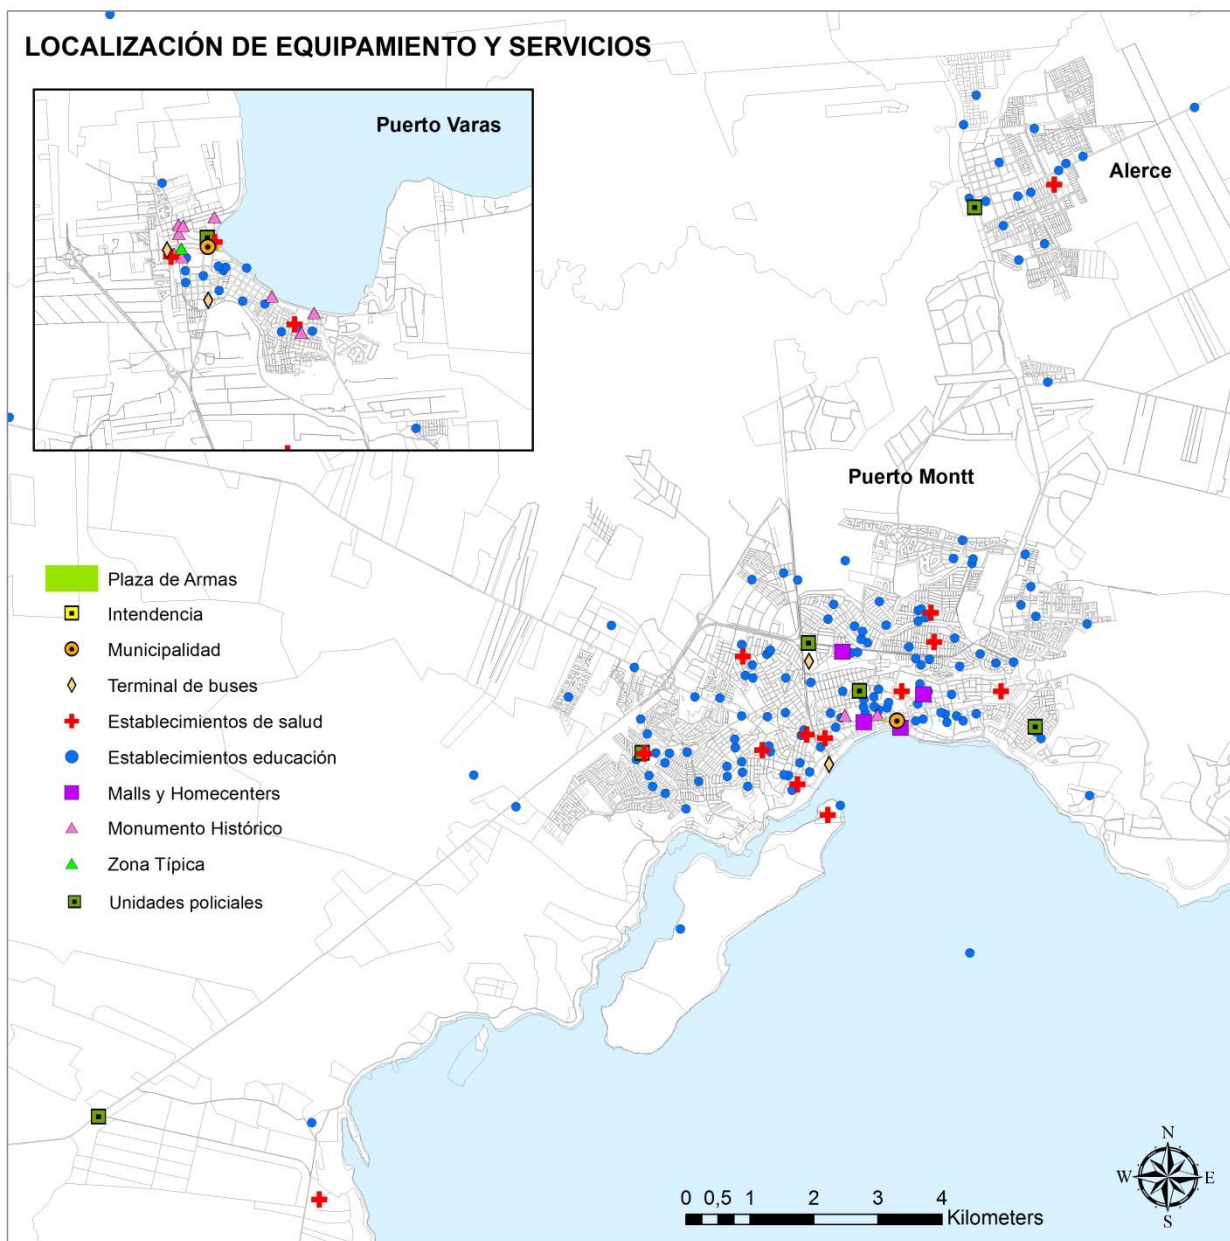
LOCALIZACIÓN DE EQUIPAMIENTO Y SERVICIOS

Puerto Varas

Alerce

Puerto Montt

Plaza de Armas
Intendencia
Municipalidad
Terminal de buses
Establecimientos de salud
Establecimientos educación
Malls y Homecenters
Monumento Histórico
Zona Típica
Unidades policiales

0 0,5 1 2 3 4
Kilometers

N
W E
S